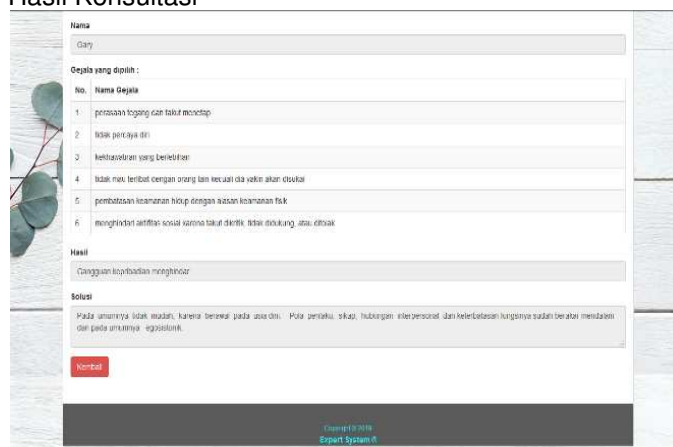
Hasil Konsultasi

Nama

Gary

Gejala yang dipilih :

| No. | Nama Gejala |
|---|---|
| 1 | perasaan tegang dan takut menetap |
| 2 | tidak percaya diri |
| 3 | kekhawatiran yang berlebihan |
| 4 | tidak mau terlibat dengan orang lain kecuali dia yakin akan disukai |
| 5 | pembatasan keamanan hidup dengan alasan keamanan fisik |
| 6 | menghindari aktifitas sosial karena takut dikritik, tidak didukung, atau ditolak |

Hasil

Gangguan kepribadian menghindar

Solusi

Pada umumnya tidak mudah, karena berawal pada usia dini. Pola perilaku, sikap, hubungan interpersonal dan keterbatasan fungsinya sudah beratan mendalam dan pada umumnya egosintonik.

Kembali

Copyright © 2018
Expert System ®